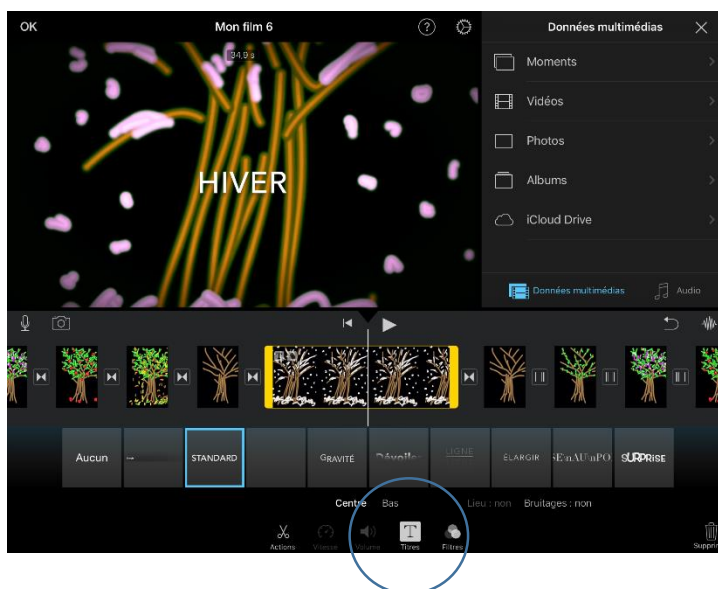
OK
Mon film 6
34,9 s
HIVER
Données multimédias
Moments
Vidéos
Photos
Albums
iCloud Drive
Données multimédias
Audio
Aucun
STANDARD
GRAVITÉ
Dévoiler
LIGNE
ÉLARGIR
SEmAUnPO
SURPRISE
Centre
Bas
Lieu : non
Bruitages : non
Actions
Vitesse
Volume
Titres
Filtres
Supprimer